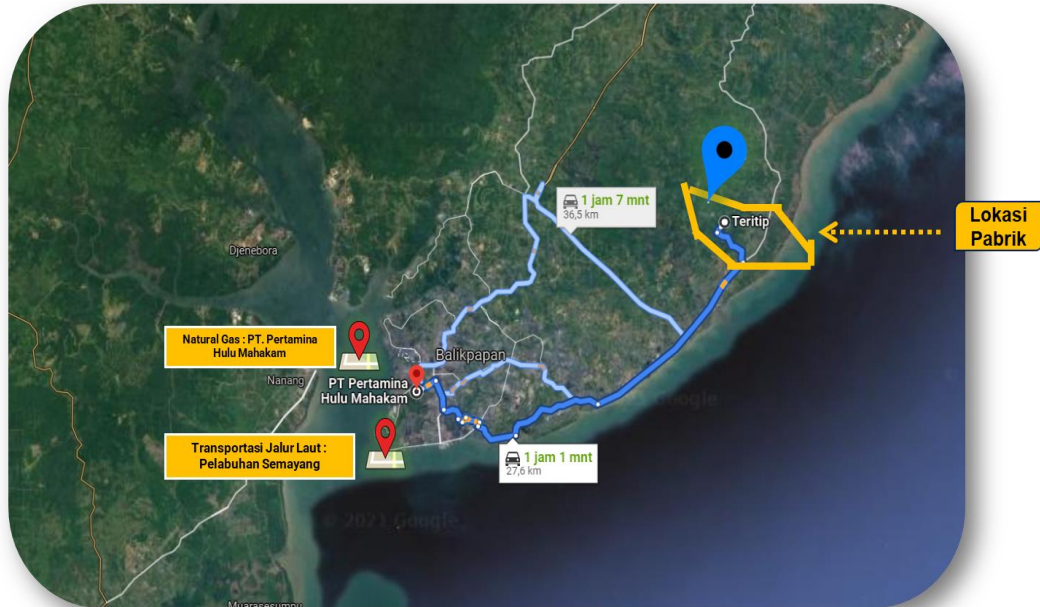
1 jam 7 mnt
36,5 km

Teritip

Lokasi Pabrik

Djenebora

Natural Gas : PT. Pertamina Hulu Mahakam

Balikpapan

Nanang

PT Pertamina Hulu Mahakam

Google

Transportasi Jalur Laut : Pelabuhan Semayang

1 jam 1 mnt
27,6 km

© 2022 Google

Muarasesumpu